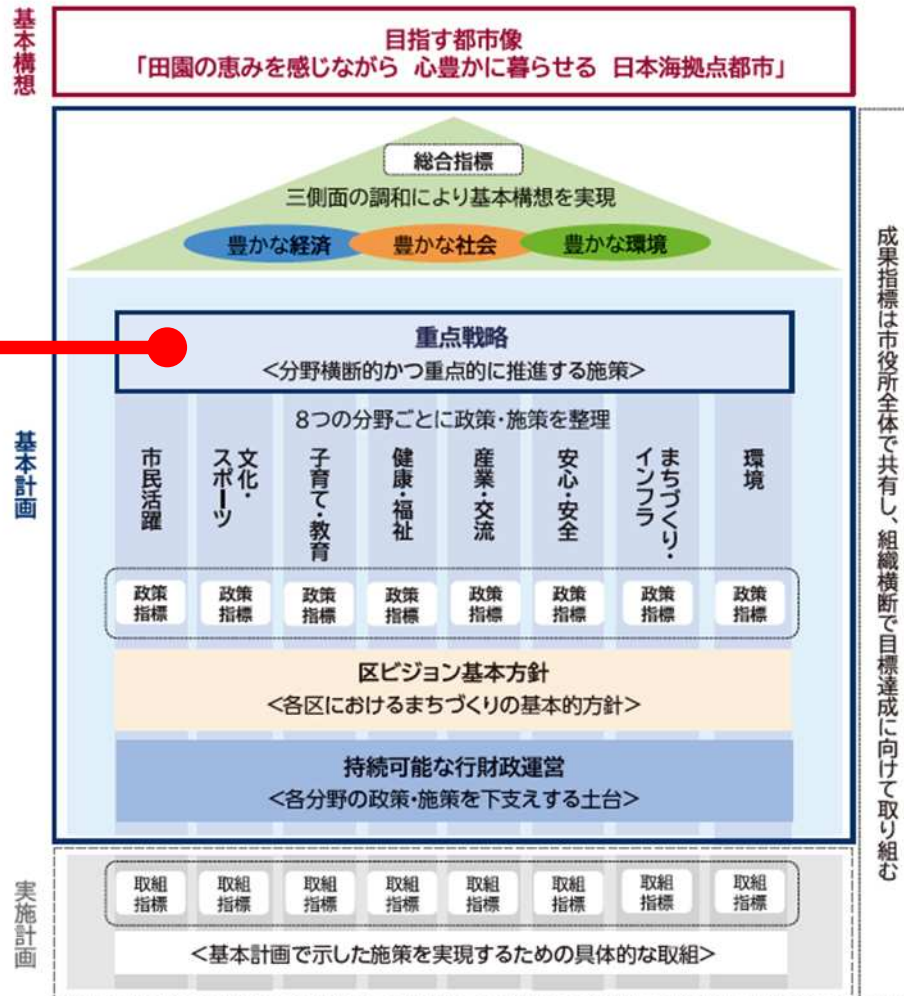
基本構想

目指す都市像
「田園の恵みを感じながら 心豊かに暮らせる 日本海拠点都市」

総合指標
三側面の調和により基本構想を実現
豊かな経済 豊かな社会 豊かな環境

基本計画

重点戦略
<分野横断的かつ重点的に推進する施策>

8つの分野ごとに政策・施策を整理

| 市民活躍 | 文化・スポーツ | 子育て・教育 | 健康・福祉 | 産業・交流 | 安心・安全 | まちづくり・インフラ | 環境 |
|---|---|---|---|---|---|---|---|
| 政策指標 | 政策指標 | 政策指標 | 政策指標 | 政策指標 | 政策指標 | 政策指標 | 政策指標 |

区ビジョン基本方針
<各区におけるまちづくりの基本的方針>

持続可能な行財政運営
<各分野の政策・施策を下支えする土台>

実施計画

| 取組指標 | 取組指標 | 取組指標 | 取組指標 | 取組指標 | 取組指標 | 取組指標 | 取組指標 |
|---|---|---|---|---|---|---|---|

<基本計画で示した施策を実現するための具体的な取組>

成果指標は市役所全体で共有し、組織横断で目標達成に向けて取り組む